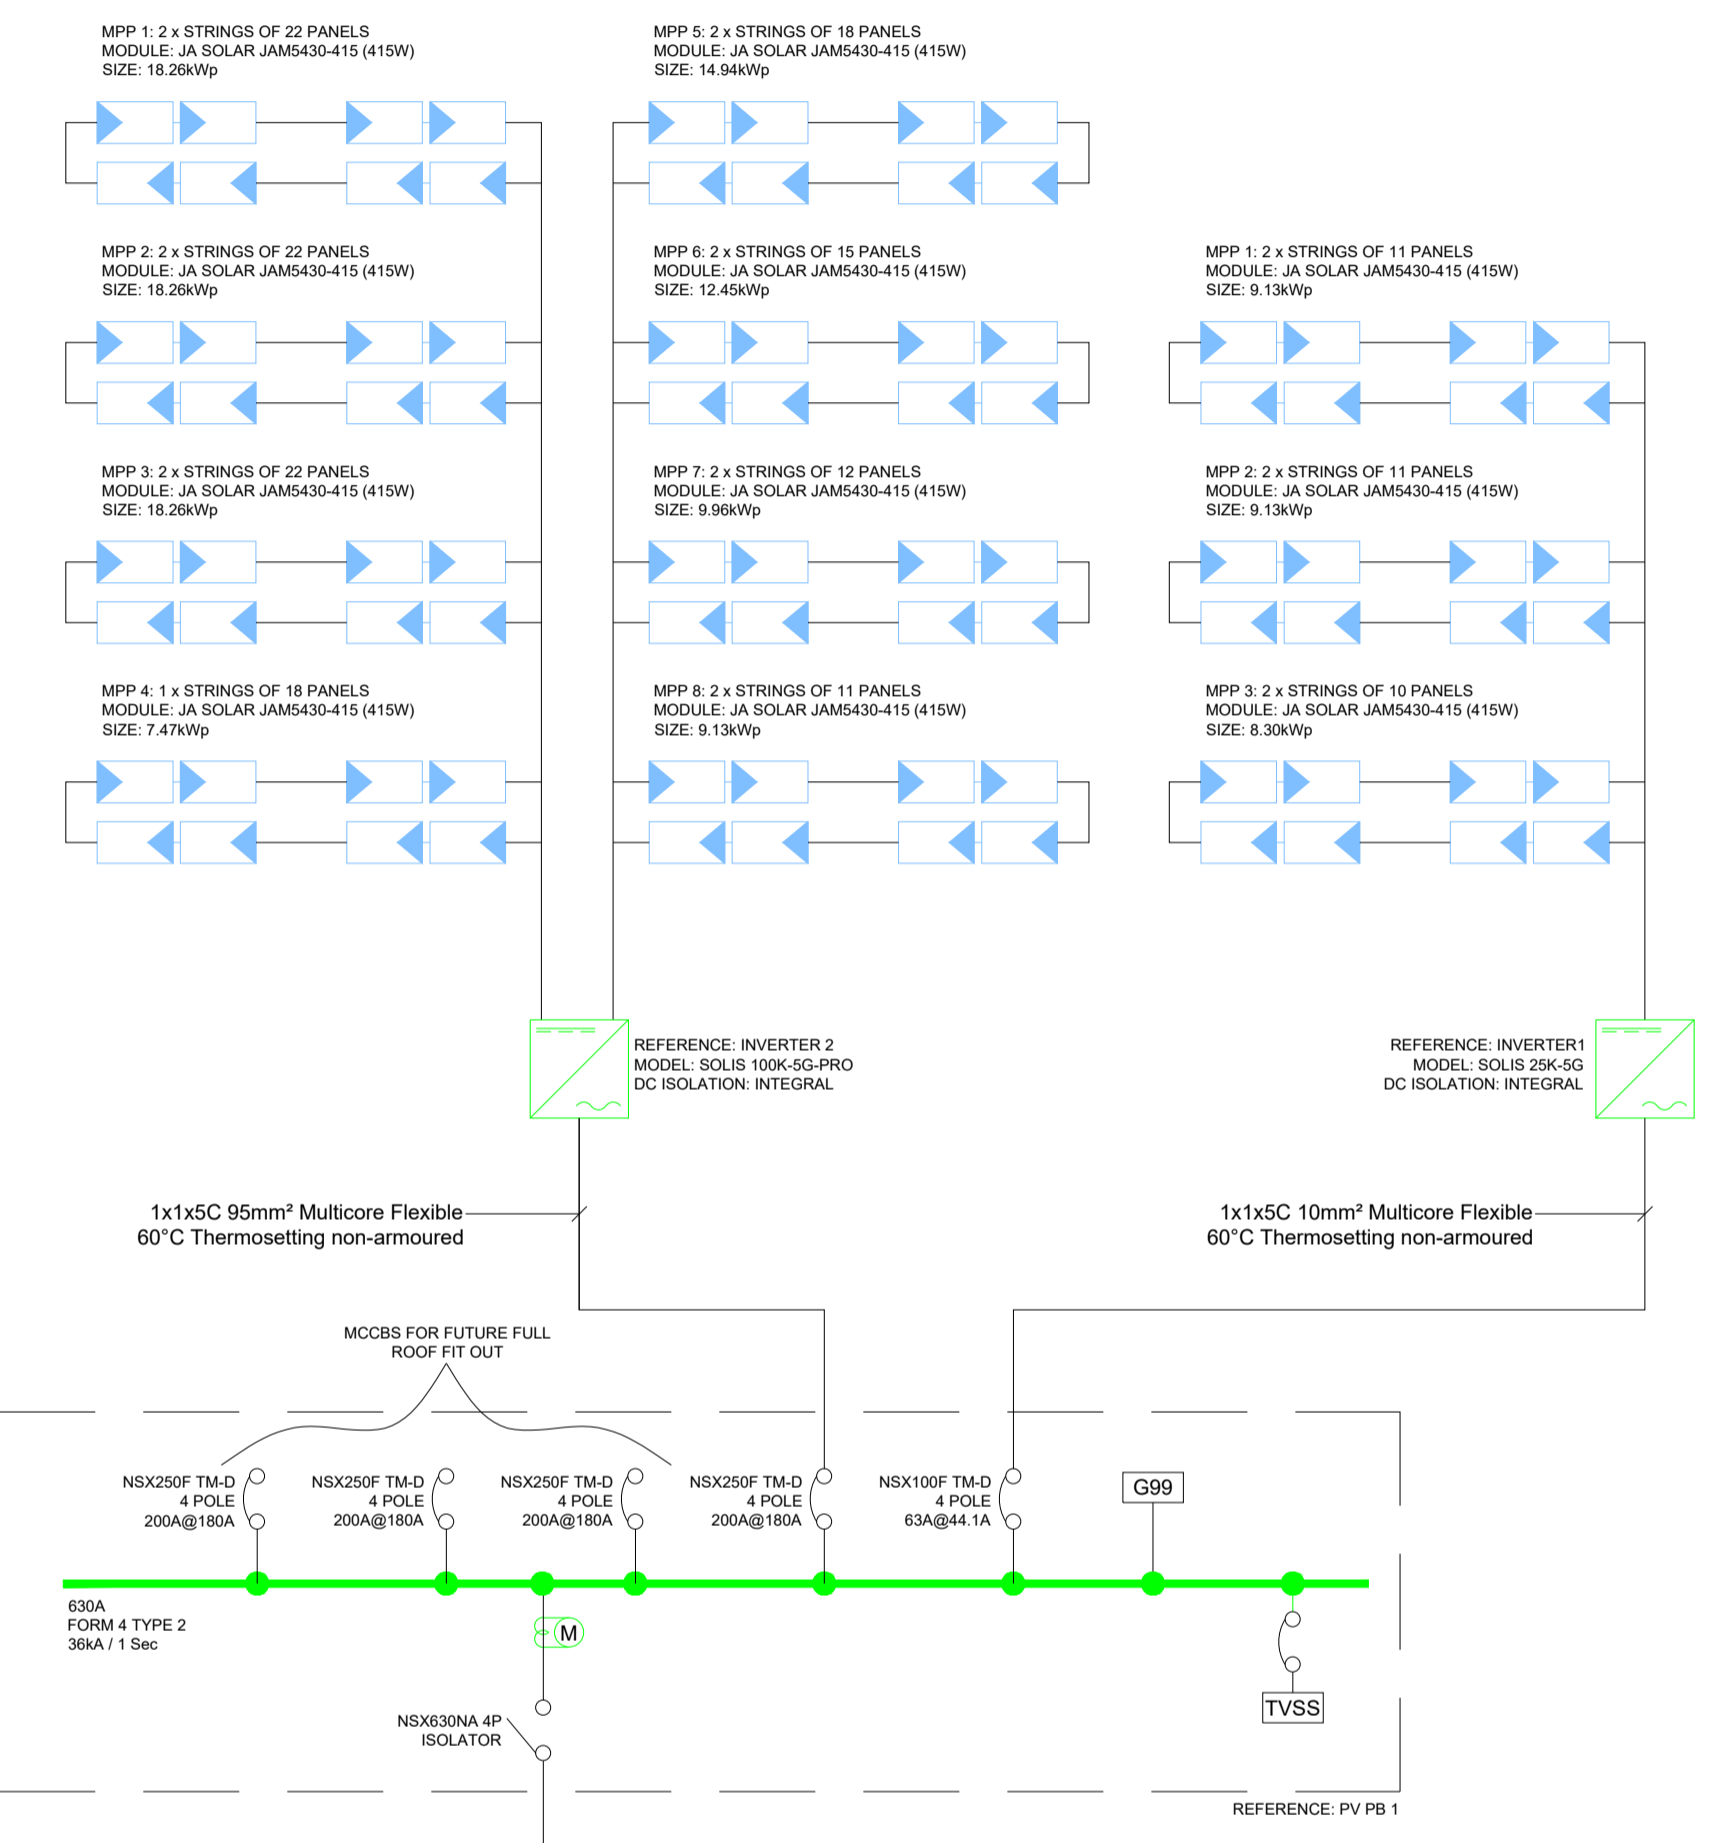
MPP 1: 2 x STRINGS OF 22 PANELS
MODULE: JA SOLAR JAM5430-415 (415W)
SIZE: 18.26kWp

MPP 5: 2 x STRINGS OF 18 PANELS
MODULE: JA SOLAR JAM5430-415 (415W)
SIZE: 14.94kWp

MPP 2: 2 x STRINGS OF 22 PANELS
MODULE: JA SOLAR JAM5430-415 (415W)
SIZE: 18.26kWp

MPP 6: 2 x STRINGS OF 15 PANELS
MODULE: JA SOLAR JAM5430-415 (415W)
SIZE: 12.45kWp

MPP 1: 2 x STRINGS OF 11 PANELS
MODULE: JA SOLAR JAM5430-415 (415W)
SIZE: 9.13kWp

MPP 3: 2 x STRINGS OF 22 PANELS
MODULE: JA SOLAR JAM5430-415 (415W)
SIZE: 18.26kWp

MPP 7: 2 x STRINGS OF 12 PANELS
MODULE: JA SOLAR JAM5430-415 (415W)
SIZE: 9.96kWp

MPP 2: 2 x STRINGS OF 11 PANELS
MODULE: JA SOLAR JAM5430-415 (415W)
SIZE: 9.13kWp

MPP 4: 1 x STRINGS OF 18 PANELS
MODULE: JA SOLAR JAM5430-415 (415W)
SIZE: 7.47kWp

MPP 8: 2 x STRINGS OF 11 PANELS
MODULE: JA SOLAR JAM5430-415 (415W)
SIZE: 9.13kWp

MPP 3: 2 x STRINGS OF 10 PANELS
MODULE: JA SOLAR JAM5430-415 (415W)
SIZE: 8.30kWp

REFERENCE: INVERTER 2
MODEL: SOLIS 100K-5G-PRO
DC ISOLATION: INTEGRAL

REFERENCE: INVERTER1
MODEL: SOLIS 25K-5G
DC ISOLATION: INTEGRAL

1x1x5C 95mm² Multicore Flexible
60°C Thermosetting non-armoured

1x1x5C 10mm² Multicore Flexible
60°C Thermosetting non-armoured

MCCBS FOR FUTURE FULL
ROOF FIT OUT

NSX250F TM-D
4 POLE
200A@180A

NSX250F TM-D
4 POLE
200A@180A

NSX250F TM-D
4 POLE
200A@180A

NSX250F TM-D
4 POLE
200A@180A

NSX100F TM-D
4 POLE
63A@44.1A

G99

630A
FORM 4 TYPE 2
36kA / 1 Sec

M

NSX630NA 4P
ISOLATOR

TVSS

REFERENCE: PV PB 1